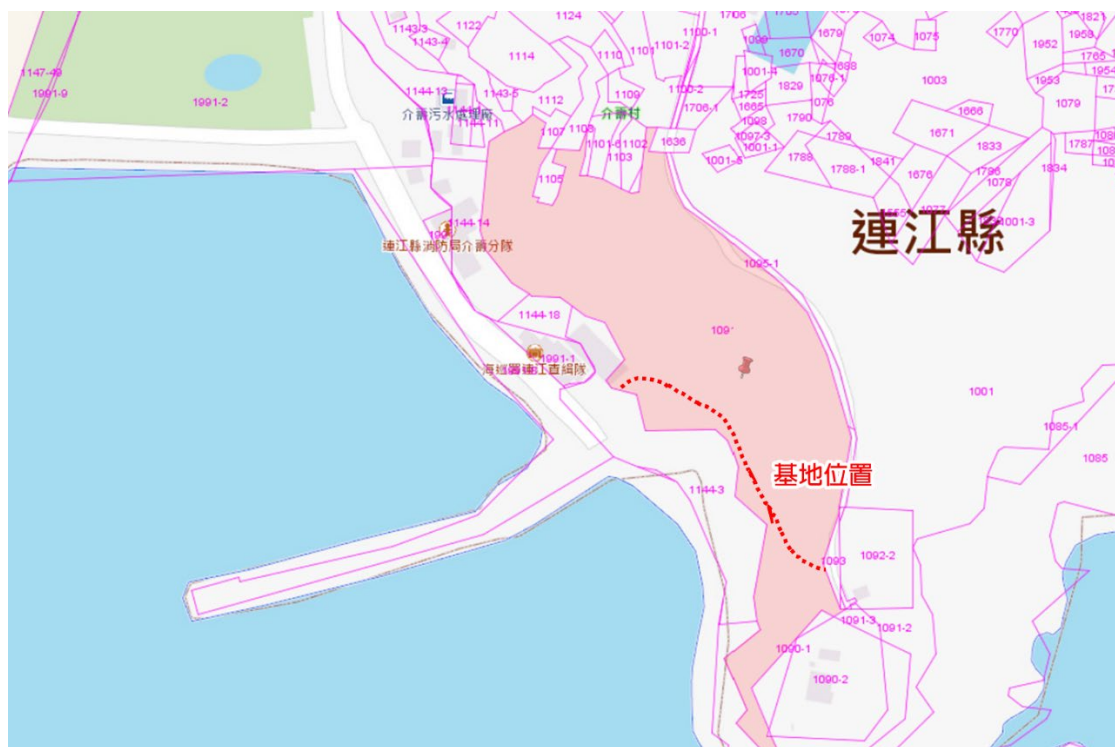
1143-3
1122
1124
1706
1780
1821
1143-4
1100-1
1099
1679
1074
1075
1770
1952
1958
1147-49
1114
1110
1101
1101-2
1670
1688
1765-3
1991-9
1991-2
1144-13
1143-5
1001-4
1829
1076-1
1003
1953
1954
介壽污水處理廠
1112
介壽村
1100-2
1725
1079
1144-11
1107
1108
1109
1706-1
1665
1076
1666
1098
1790
1097-3
1671
1636
1789
1080
1101-6
1102
1001-1
1833
1787
1103
1001-5
1788
1841
1086
1105
1788-1
1676
1834
1786
1078
1144-14
1001-3
連江縣
1093
連江縣消防局介壽分隊
1095-1
1144-18
1091
1991-1
海巡署連江查緝隊
1001
1085-1
1085
基地位置
1144-3
1093
1092-2
1091-3
1091-2
1090-1
1090-2